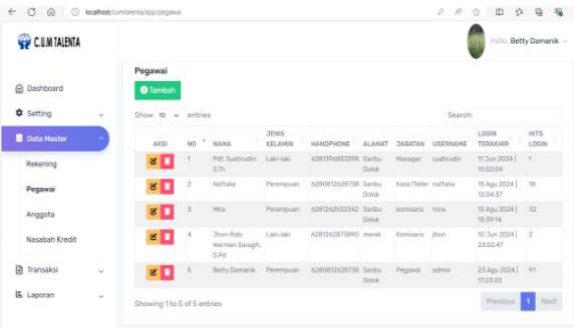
localhost/cumtalenta/app/pegawai

C.U.M TALENTA

Hello: Betty Damanik

Dashboard
Setting
Data Master
Rekening
Pegawai
Anggota
Nasabah Kredit
Transaksi
Laporan

Pegawai

Tambah

Show 10 entries

Search:

| AKSI | NO | NAMA | JENIS KELAMIN | HANDPHONE | ALAMAT | JABATAN | USERNAME | LOGIN TERAKHIR | HITS LOGIN |
|---|---|---|---|---|---|---|---|---|---|
| | 1 | Pdt. Syahrudin, S.Th | Laki-laki | 6281396853298 | Saribu Dolok | Manager | syahrudin | 11 Jun 2024 \| 10:52:04 | 1 |
| | 2 | Naftalia | Perempuan | 6280812626738 | Saribu Dolok | Kasir/Teller | naftalia | 15 Agu 2024 \| 12:04:57 | 18 |
| | 3 | Mira | Perempuan | 6281262532342 | Saribu Dolok | komisaris | mira | 15 Agu 2024 \| 15:09:14 | 32 |
| | 4 | Jhon Ridu Warman Saragih, S.Pd | Laki-laki | 6281262875890 | merek | Komisaris | jhon | 10 Jun 2024 \| 23:52:47 | 2 |
| | 5 | Betty Damanik | Perempuan | 6280812626738 | Saribu Dolok | Pegawai | admin | 23 Agu 2024 \| 17:23:22 | 91 |

Showing 1 to 5 of 5 entries

Previous 1 Next